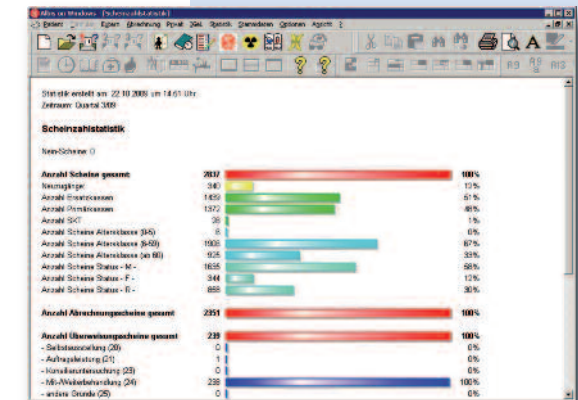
Albis on Windows - [Scheinzahlstatistik]

Patient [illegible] Export Abrechnung Privat Ziel Statistik Stammdaten Optionen Ansicht ?

Statistik erstellt am: 22.10.2009 um 14:51 Uhr.
Zeitraum: Quartal 3/09

Scheinzahlstatistik

Nein-Scheine: 0

| | | |
|---|---|---|
| Anzahl Scheine gesamt | 2837 | 100% |
| Neuzugänge | 340 | 12% |
| Anzahl Ersatzkassen | 1459 | 51% |
| Anzahl Primärkassen | 1372 | 48% |
| Anzahl SKT | 38 | 1% |
| Anzahl Scheine Altersklasse (0-5) | 8 | 0% |
| Anzahl Scheine Altersklasse (6-59) | 1906 | 67% |
| Anzahl Scheine Altersklasse (ab 60) | 925 | 33% |
| Anzahl Scheine Status - M - | 1635 | 58% |
| Anzahl Scheine Status - F - | 344 | 12% |
| Anzahl Scheine Status - R - | 858 | 30% |
| Anzahl Abrechnungsscheine gesamt | 2351 | 100% |
| Anzahl Überweisungsscheine gesamt | 239 | 100% |
| - Selbstausnahme (20) | 0 | 0% |
| - Auftragsleistung (21) | 1 | 0% |
| - Konsiliaruntersuchung (23) | 0 | 0% |
| - Mit-/Weiterbehandlung (24) | 238 | 100% |
| - andere Gründe (25) | 0 | 0% |